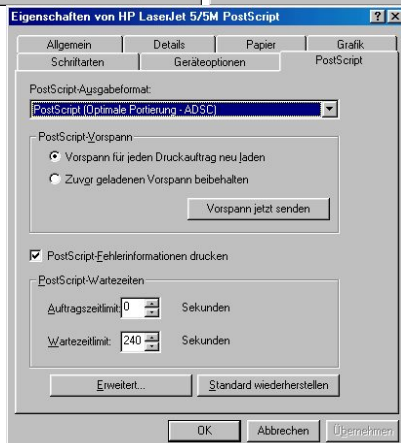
Eigenschaften von HP LaserJet 5/5M PostScript

?

X

Allgemein

Details

Papier

Grafik

Schriftarten

Geräteoptionen

PostScript

PostScript-Ausgabeformat:

PostScript (Optimale Portierung - ADSC)

PostScript-Vorspann

Vorspann für jeden Druckauftrag neu laden

Zuvor geladenen Vorspann beibehalten

Vorspann jetzt senden

PostScript-Fehlerinformationen drucken

PostScript-Wartezeiten

Auftragszeitlimit: 0

Sekunden

Wartezeitlimit: 240

Sekunden

Erweitert...

Standard wiederherstellen

OK

Abbrechen

Übernehmen